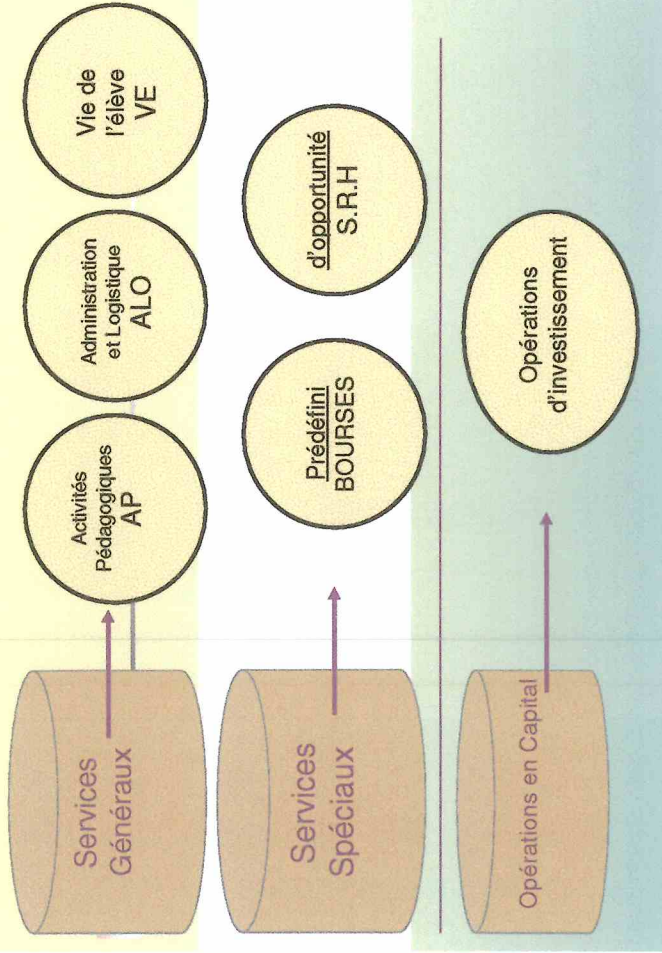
Services Généraux

Activités Pédagogiques AP

Administration et Logistique ALO

Vie de l'élève VE

Services Spéciaux

Prédéfini BOURSES

d'opportunité S.R.H

Opérations en Capital

Opérations d'investissement